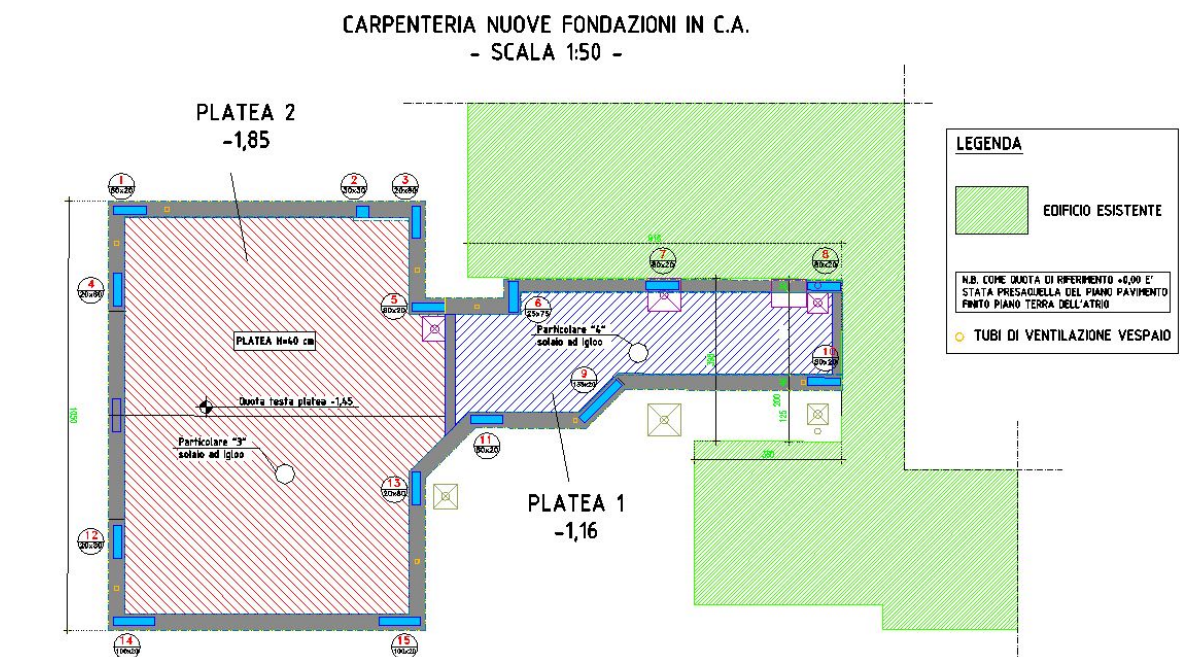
CARPENTERIA NUOVE FONDAZIONI IN C.A.
- SCALA 1:50 -

PLATEA 2
-1,85

LEGENDA

EDIFICIO ESISTENTE

N.B. COME QUOTA DI RIFERIMENTO +0,00 E' STATA PRESAQUELLA DEL PIANO PAVIMENTO FINITO PIANO TERRA DELL'ATRIO

TUBI DI VENTILAZIONE VESPAIO

1
50x20
2
30x30
3
20x80
4
20x80
5
80x20
6
25x75
7
80x20
8
80x20
9
138x20
10
80x20
11
80x20
12
20x80
13
20x80
14
100x20
15
100x20

PLATEA H=40 cm

Particolare "4"
solaio ad igloo

Quota testa platea -1,45

Particolare "3"
solaio ad igloo

PLATEA 1
-1,16

1050
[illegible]
200
125
250
385